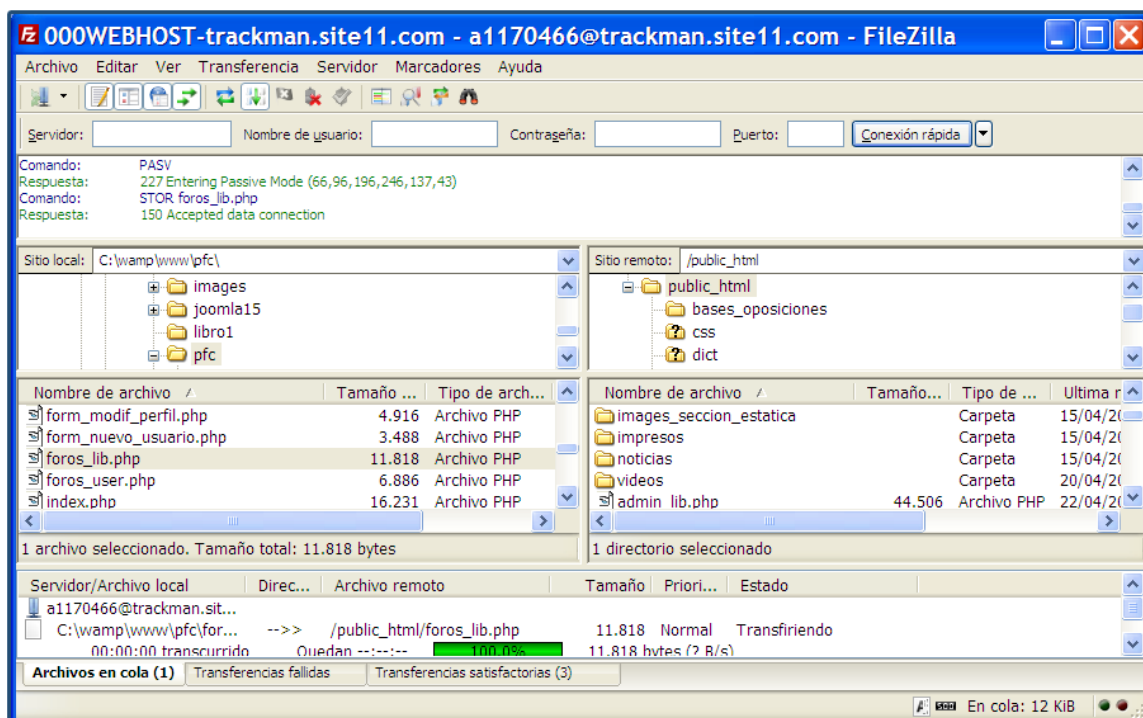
000WEBHOST-trackman.site11.com - a1170466@trackman.site11.com - FileZilla

Archivo Editar Ver Transferencia Servidor Marcadores Ayuda

Servidor: Nombre de usuario: Contraseña: Puerto: Conexión rápida

Comando: PASV
Respuesta: 227 Entering Passive Mode (66,96,196,246,137,43)
Comando: STOR foros_lib.php
Respuesta: 150 Accepted data connection

Sitio local: C:\wamp\www\pfc\

images
joomla15
libro1
pfc

Sitio remoto: /public_html

public_html
bases_oposiciones
css
dict

| Nombre de archivo | Tamaño ... | Tipo de arch... |
|---|---|---|
| form_modif_perfil.php | 4.916 | Archivo PHP |
| form_nuevo_usuario.php | 3.488 | Archivo PHP |
| foros_lib.php | 11.818 | Archivo PHP |
| foros_user.php | 6.886 | Archivo PHP |
| index.php | 16.231 | Archivo PHP |

| Nombre de archivo | Tamaño... | Tipo de ... | Ultima r |
|---|---|---|---|
| images_seccion_estatica | | Carpeta | 15/04/2( |
| impresos | | Carpeta | 15/04/2( |
| noticias | | Carpeta | 15/04/2( |
| videos | | Carpeta | 20/04/2( |
| admin_lib.php | 44.506 | Archivo PHP | 22/04/2( |

1 archivo seleccionado. Tamaño total: 11.818 bytes

1 directorio seleccionado

| Servidor/Archivo local | Direc... | Archivo remoto | Tamaño | Priori... | Estado |
|---|---|---|---|---|---|
| a1170466@trackman.sit... | | | | | |
| C:\wamp\www\pfc\for... | -->> | /public_html/foros_lib.php | 11.818 | Normal | Transfiriendo |
| 00:00:00 transcurrido | Quedan --:--:-- | 100.0% | 11.818 bytes (2 B/s) | | |

Archivos en cola (1) Transferencias fallidas Transferencias satisfactorias (3)

En cola: 12 KiB